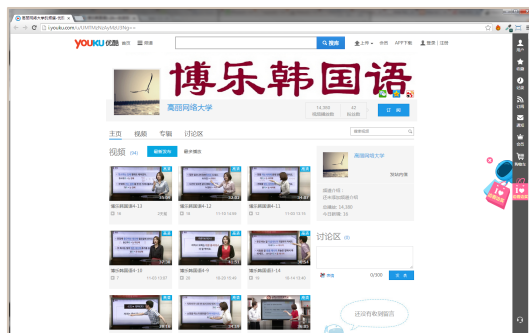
YOUKU 优酷 首页 频道

搜库

上传 · 本店 APP下载 登录 | 注册

博乐韩国语

高丽网络大学

订阅

主页 视频 专辑 讨论区

视频

博乐韩国语4-12

博乐韩国语4-12

博乐韩国语4-11

博乐韩国语4-13

博乐韩国语4-15

博乐韩国语4-14

高丽网络大学

讨论区

0/300

发表